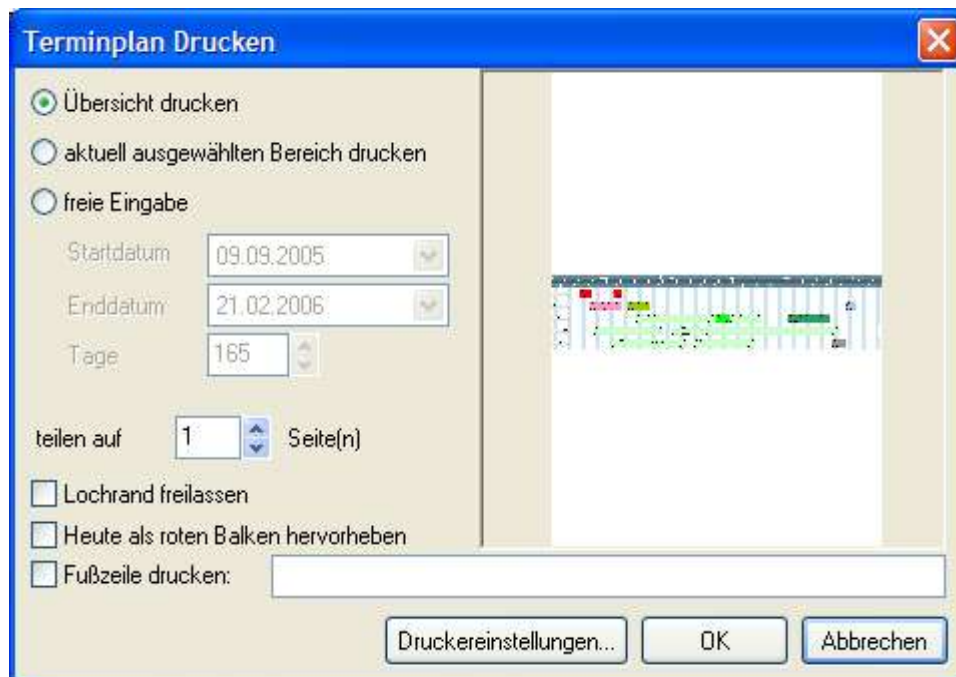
Terminplan Drucken

Übersicht drucken

aktuell ausgewählten Bereich drucken

freie Eingabe

Startdatum 09.09.2005

Enddatum 21.02.2006

Tage 165

teilen auf 1 Seite(n)

Lochrand freilassen

Heute als roten Balken hervorheben

Fußzeile drucken:

Druckereinstellungen...

OK

Abbrechen